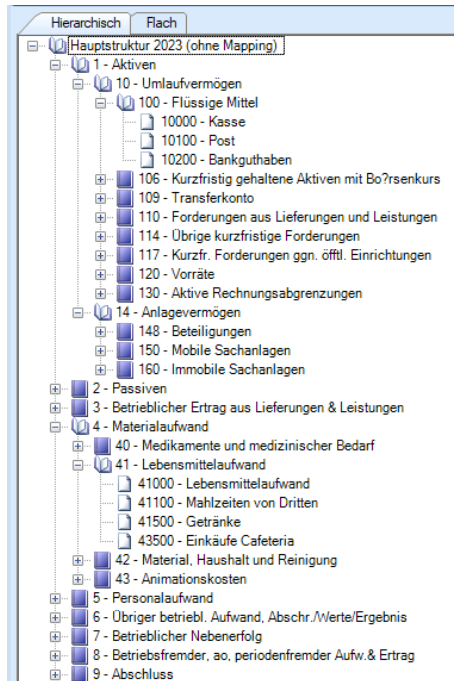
Hierarchisch | Flach

Hauptstruktur 2023 (ohne Mapping)
1 - Aktiven
10 - Umlaufvermögen
100 - Flüssige Mittel
10000 - Kasse
10100 - Post
10200 - Bankguthaben
106 - Kurzfristig gehaltene Aktiven mit Bo?rsenkurs
109 - Transferkonto
110 - Forderungen aus Lieferungen und Leistungen
114 - Übrige kurzfristige Forderungen
117 - Kurzfr. Forderungen ggn. öfftl. Einrichtungen
120 - Vorräte
130 - Aktive Rechnungsabgrenzungen
14 - Anlagevermögen
148 - Beteiligungen
150 - Mobile Sachanlagen
160 - Immobile Sachanlagen
2 - Passiven
3 - Betrieblicher Ertrag aus Lieferungen & Leistungen
4 - Materialaufwand
40 - Medikamente und medizinischer Bedarf
41 - Lebensmittelaufwand
41000 - Lebensmittelaufwand
41100 - Mahlzeiten von Dritten
41500 - Getränke
43500 - Einkäufe Cafeteria
42 - Material, Haushalt und Reinigung
43 - Animationskosten
5 - Personalaufwand
6 - Übriger betriebl. Aufwand, Abschr./Werte/Ergebnis
7 - Betrieblicher Nebenerfolg
8 - Betriebsfremder, ao, periodenfremder Aufw.& Ertrag
9 - Abschluss